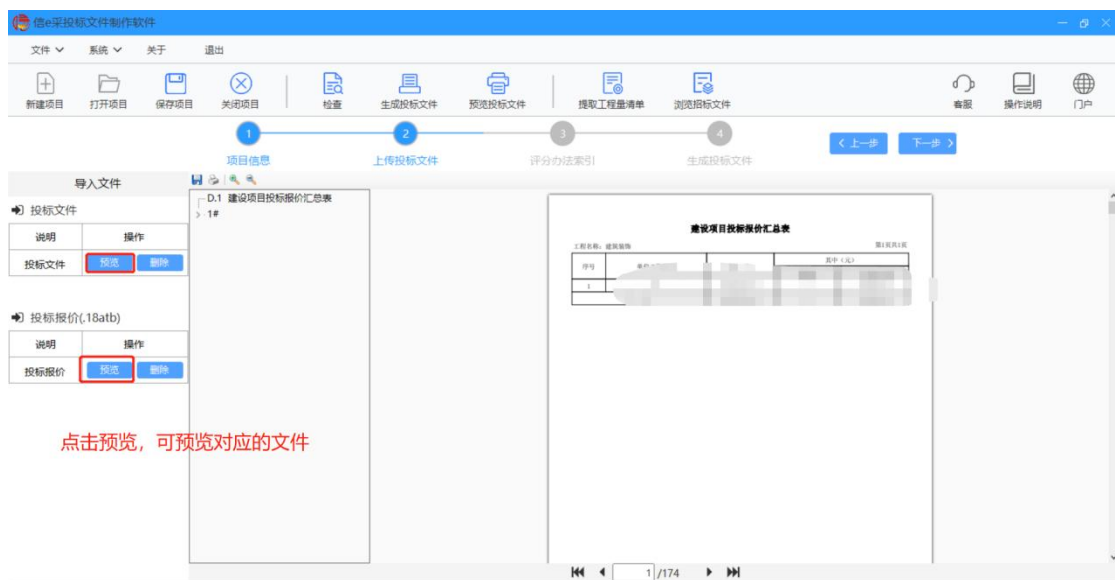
信e采投标文件制作软件

文件 系统 关于 退出

新建项目 打开项目 保存项目 关闭项目 检查 生成投标文件 预览投标文件 提取工程量清单 浏览招标文件 客服 操作说明 门户

1 项目信息 2 上传投标文件 3 评分办法索引 4 生成投标文件

上一步 下一步

导入文件

投标文件

| 说明 | 操作 |
|---|---|
| 投标文件 | 预览 删除 |

投标报价(.18atb)

| 说明 | 操作 |
|---|---|
| 投标报价 | 预览 删除 |

点击预览，可预览对应的文件

D.1 建设项目投标报价汇总表
1#

建设项目投标报价汇总表

工程名称：建筑装饰 第1页共1页

| 序号 | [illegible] | | 其中（元） |
|---|---|---|---|
| 1 | | | |

1 /174